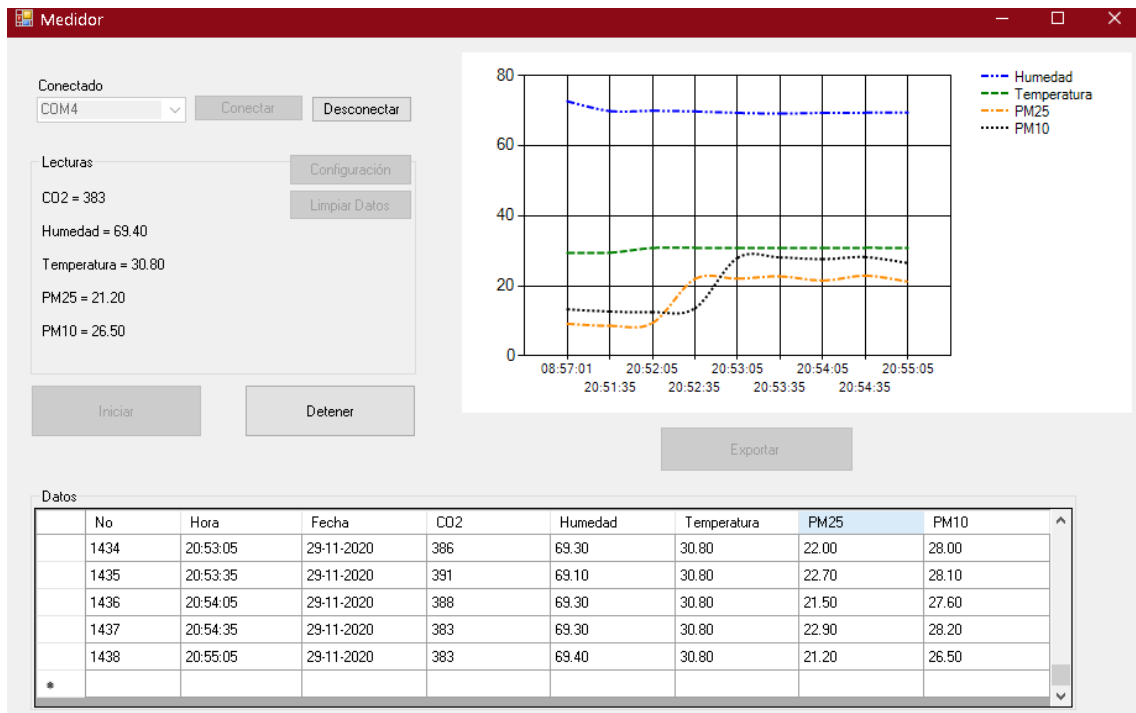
Medidor

Conectado

COM4

Conectar

Desconectar

Lecturas

Configuración

Limpiar Datos

CO2 = 383

Humedad = 69.40

Temperatura = 30.80

PM25 = 21.20

PM10 = 26.50

Iniciar

Detener

80
60
40
20
0

08:57:01
20:51:35
20:52:05
20:52:35
20:53:05
20:53:35
20:54:05
20:54:35
20:55:05

Humedad
Temperatura
PM25
PM10

Exportar

Datos

| | No | Hora | Fecha | CO2 | Humedad | Temperatura | PM25 | PM10 |
|---|---|---|---|---|---|---|---|---|
| | 1434 | 20:53:05 | 29-11-2020 | 386 | 69.30 | 30.80 | 22.00 | 28.00 |
| | 1435 | 20:53:35 | 29-11-2020 | 391 | 69.10 | 30.80 | 22.70 | 28.10 |
| | 1436 | 20:54:05 | 29-11-2020 | 388 | 69.30 | 30.80 | 21.50 | 27.60 |
| | 1437 | 20:54:35 | 29-11-2020 | 383 | 69.30 | 30.80 | 22.90 | 28.20 |
| | 1438 | 20:55:05 | 29-11-2020 | 383 | 69.40 | 30.80 | 21.20 | 26.50 |
| * | | | | | | | | |